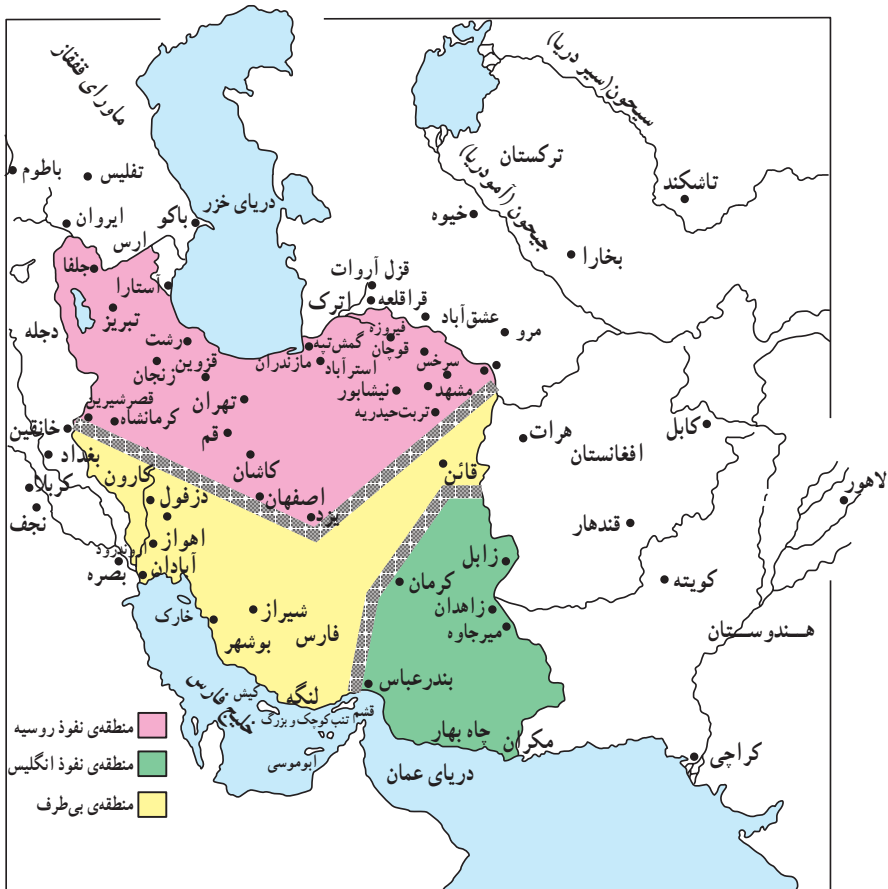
ماورای قفقاز
باطوم
تفلیس
ایروان
باکو
ارس
دریای خزر
جلفا
آستارا
تبریز
رشت
زنجان
قزوین
دجله
قصرشیرین
کرمانشاه
خانقین
بغداد
کربلا
نجف
تهران
قم
کاشان
اصفهان
یزد
کارون
دزفول
اهواز
آبادان
اروندرود
بصره
خارک
شیراز
فارس
بوشهر
لنگه
کیش
خلیج فارس
تنب کوچک و بزرگ
ابوموسی
قشم
بندرعباس
قزل آروات
قراقلعه
اترک
عشق آباد
فیروزه
گمش تپه
قوچان
مازندران
استرآباد
سرخس
نیشابور
مشهد
تربت حیدریه
مرو
قائن
زابل
کرمان
زاهدان
میرجاوه
چاه بهار
مکران
دریای عمان
ترکستان
سیحون (سیر دریا)
جیحون (آمودریا)
خیوه
بخارا
تاشکند
هرات
افغانستان
کابل
قندهار
کویته
هندوستان
لاهور
کراچی
منطقه‌ی نفوذ روسیه
منطقه‌ی نفوذ انگلیس
منطقه‌ی بی‌طرف